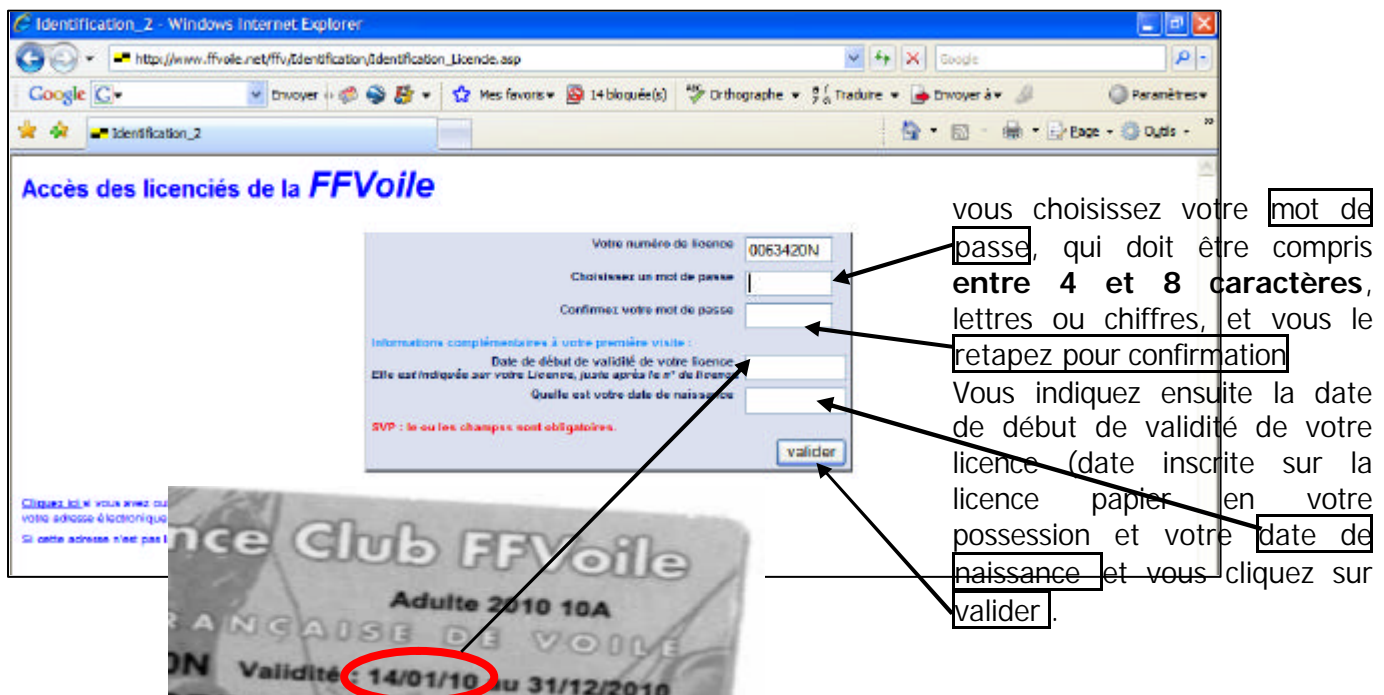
Identification_2 - Windows Internet Explorer

http://www.ffvoile.net/ffv/Identification/Identification_Licence.asp

Google

Google Envoyer Mes favoris 14 bloqué(s) Orthographe Traduire Envoyer à Paramètres

Identification_2

Page Outils

Accès des licenciés de la FFVoile

Votre numéro de licence 0063420N

Choisissez un mot de passe

Confirmez votre mot de passe

Informations complémentaires à votre première visite :

Date de début de validité de votre licence
Elle est indiquée sur votre Licence, juste après le n° de licence

Quelle est votre date de naissance

SVP : le ou les champs sont obligatoires.

valider

Cliquez ici si vous avez ou
votre adresse électronique

Si cette adresse n'est pas l

nce Club FFVoile
Adulte 2010 10A
RANCAISE DE VOILE
ON Validité : 14/01/10 au 31/12/2010

vous choisissez votre mot de passe, qui doit être compris **entre 4 et 8 caractères**, lettres ou chiffres, et vous le retapez pour confirmation

Vous indiquez ensuite la date de début de validité de votre licence (date inscrite sur la licence papier en votre possession et votre date de naissance et vous cliquez sur valider .